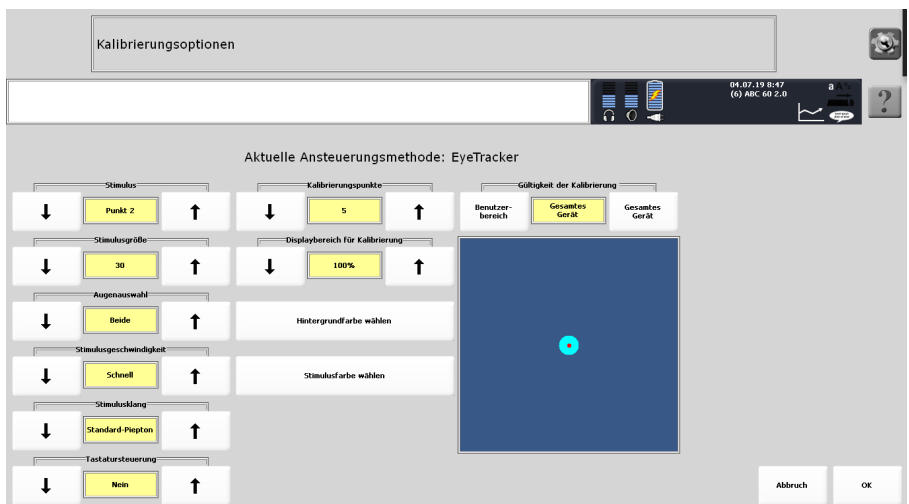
Kalibrierungsoptionen

04.07.19 8:47
(6) ABC 60 2.0

?

Aktuelle Ansteuerungsmethode: EyeTracker

Stimulus
↓ Punkt 2 ↑

Stimulusgröße
↓ 30 ↑

Augenauswahl
↓ Beide ↑

Stimulusgeschwindigkeit
↓ Schnell ↑

Stimulusklang
↓ Standard-Piepton ↑

Tastatursteuerung
↓ Nein ↑

Kalibrierungspunkte
↓ 5 ↑

Displaybereich für Kalibrierung
↓ 100% ↑

Hintergrundfarbe wählen

Stimulusfarbe wählen

Gültigkeit der Kalibrierung
Benutzerbereich
Gesamtes Gerät
Gesamtes Gerät

Abbruch
OK